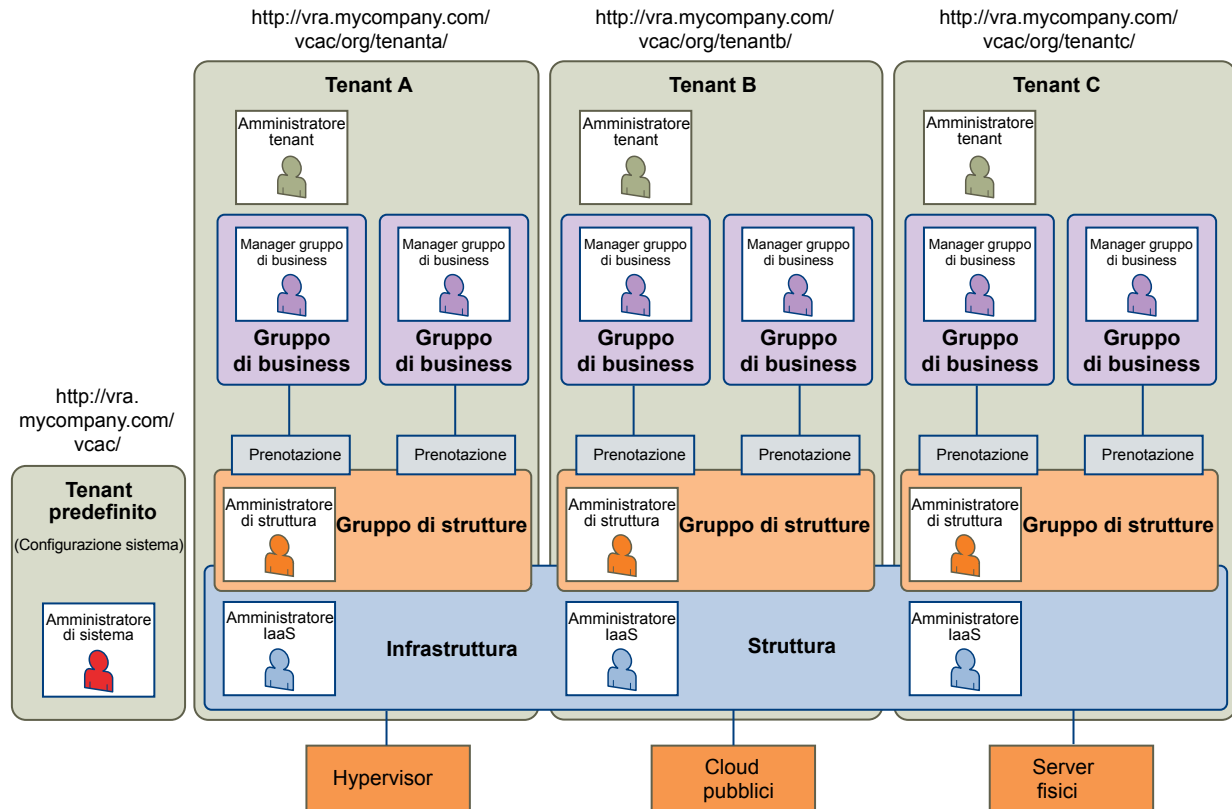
http://vra.mycompany.com/vcac/org/tenanta/

http://vra.mycompany.com/vcac/org/tenantb/

http://vra.mycompany.com/vcac/org/tenantc/

Tenant A

Amministratore tenant

Manager gruppo di business

Gruppo di business

Manager gruppo di business

Gruppo di business

Prenotazione

Prenotazione

Amministratore di struttura

Gruppo di strutture

Tenant B

Amministratore tenant

Manager gruppo di business

Gruppo di business

Manager gruppo di business

Gruppo di business

Prenotazione

Prenotazione

Amministratore di struttura

Gruppo di strutture

Tenant C

Amministratore tenant

Manager gruppo di business

Gruppo di business

Manager gruppo di business

Gruppo di business

Prenotazione

Prenotazione

Amministratore di struttura

Gruppo di strutture

http://vra.mycompany.com/vcac/

Tenant predefinito

(Configurazione sistema)

Amministratore di sistema

Amministratore IaaS

Infrastruttura

Amministratore IaaS

Struttura

Amministratore IaaS

Hypervisor

Cloud pubblici

Server fisici